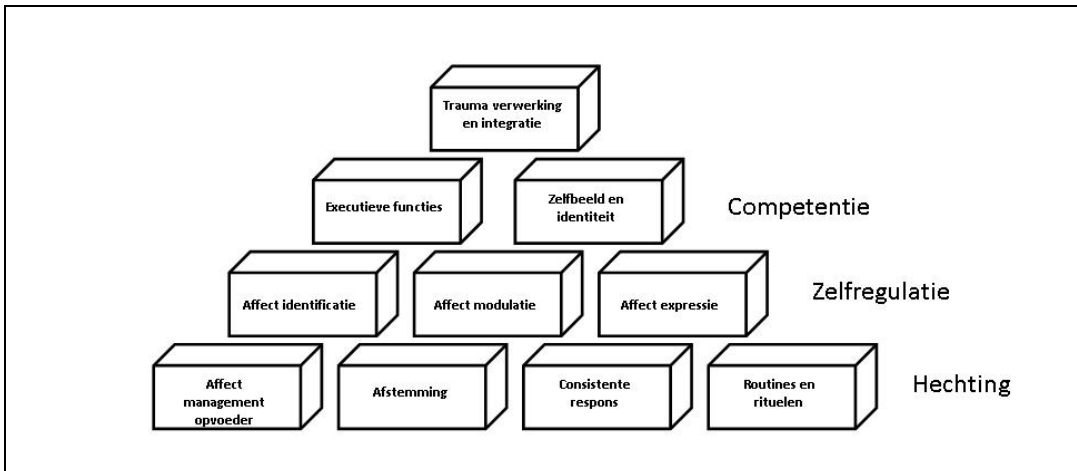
Trauma verwerking en integratie

Executieve functies

Zelfbeeld en identiteit

Competentie

Affect identificatie

Affect modulatie

Affect expressie

Zelfregulatie

Affect management opvoeder

Afstemming

Consistente respons

Routines en rituelen

Hechting